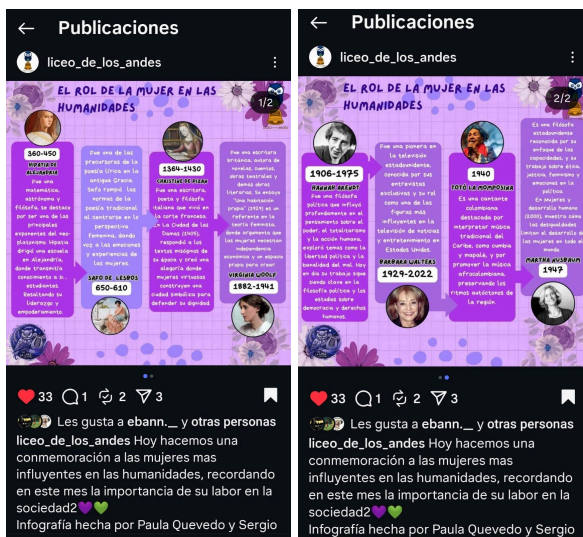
← Publicaciones

liceo_de_los_andes

EL ROL DE LA MUJER EN LAS HUMANIDADES

1/2

360-450
HIPATIA DE ALEJANDRÍA
Fue una matemática, astrónoma y filósofa. Se destacó por ser una de las principales exponentes del neoplatonismo. Hipatia dirigió una escuela en Alejandría, donde transmitía conocimiento a sus estudiantes. Resaltando su liderazgo y empoderamiento.

Fue una de las precursoras de la poesía lírica en la antigua Grecia. Safo rompió las normas de la poesía tradicional al centrarse en la perspectiva femenina, dando voz a las emociones y experiencias de las mujeres.
SAFO DE LESBOS
650-610

1364-1430
CRISTINE DE PIZAN
Fue una escritora, poeta y filósofa italiana que vivió en la corte francesa. En "La Ciudad de las Damas" (1405), responde a las teorías misóginas de su época y crea una alegoría donde mujeres virtuosas construyen una ciudad simbólica para defender su dignidad.

Fue una escritora británica, autora de novelas, cuentos, obras teatrales y demás obras literarias. Su ensayo "Una habitación propia" (1929) es un referente en la teoría feminista, donde argumenta que las mujeres necesitan independencia económica y un espacio propio para crear.
VIRGINIA WOOLF
1882-1941

liceo_de_los_andes

EL ROL DE LA MUJER EN LAS HUMANIDADES

2/2

1906-1975
HANNAH ARENDT
Fue una filósofa política que influyó profundamente en el pensamiento sobre el poder, el totalitarismo y la acción humana, explorando temas como la libertad política y la banalidad del mal. Hoy en día su trabajo sigue siendo clave en la filosofía política y los estudios sobre democracia y derechos humanos.

Fue una pionera en la televisión estadounidense, conocida por sus entrevistas exclusivas y su rol como una de las figuras más influyentes en la televisión de noticias y entretenimiento en Estados Unidos.
BARBARA WALTERS
1929-2022

1940
TOTO LA MOMPOSINA
Es una cantante colombiana destacada por interpretar música tradicional del Caribe, como cumbia y mapalé, y por promover la música afrocolombiana, preservando los ritmos autóctonos de la región.

Es una filósofa estadounidense reconocida por su enfoque de las capacidades, y su trabajo sobre ética, justicia, feminismo y emociones en la política. En mujeres y desarrollo humano (2000), muestra cómo las desigualdades limitan el desarrollo de las mujeres en todo el mundo.
MARTHA NUSBAUM
1947

33 1 2 3
Les gusta a ebann._ y otras personas
liceo_de_los_andes Hoy hacemos una conmemoración a las mujeres mas influyentes en las humanidades, recordando en este mes la importancia de su labor en la sociedad2💜💚
Infografía hecha por Paula Quevedo y Sergio

33 1 2 3
Les gusta a ebann._ y otras personas
liceo_de_los_andes Hoy hacemos una conmemoración a las mujeres mas influyentes en las humanidades, recordando en este mes la importancia de su labor en la sociedad2💜💚
Infografía hecha por Paula Quevedo y Sergio